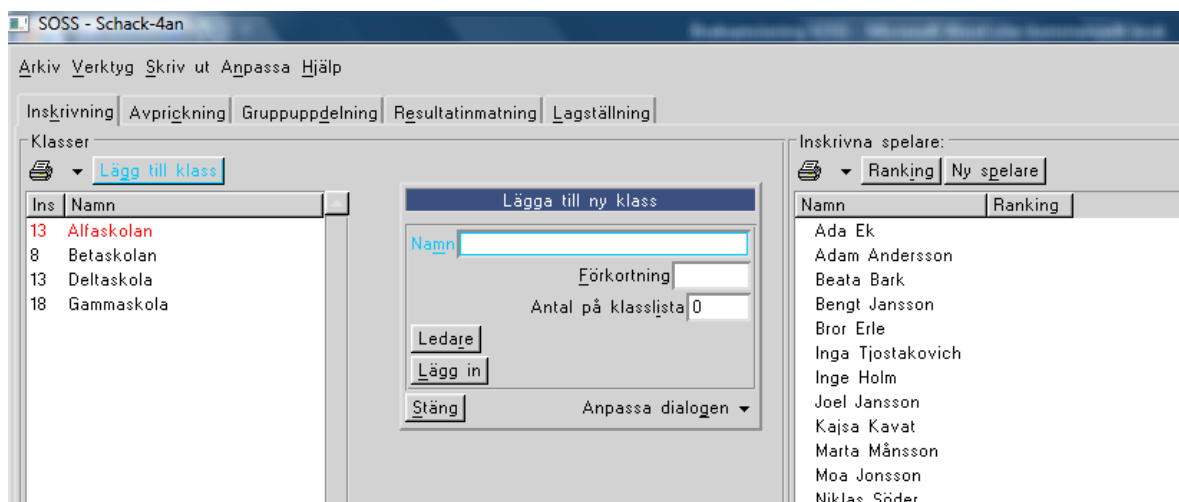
SOSS - Schack-4an

Arkiv Verktyg Skriv ut Anpassa Hjälp

Inskrivning | Avprickning | Gruppuppdelning | Resultatinmatning | Lagställning

Klasser

Lägg till klass

| Ins | Namn |
|---|---|
| 13 | Alfaskolan |
| 8 | Betaskolan |
| 13 | Deltaskola |
| 18 | Gammaskola |

Lägga till ny klass

Namn

Förkortning

Antal på klasslista 0

Ledare

Lägg in

Stäng

Anpassa dialogen

Inskrivna spelare:

Ranking Ny spelare

| Namn | Ranking |
|---|---|
| Ada Ek | |
| Adam Andersson | |
| Beata Bark | |
| Bengt Jansson | |
| Bror Erle | |
| Inga Tjostakovich | |
| Inge Holm | |
| Joel Jansson | |
| Kajsa Kavat | |
| Marta Månsson | |
| Moa Jonsson | |
| Niklas Söder | |